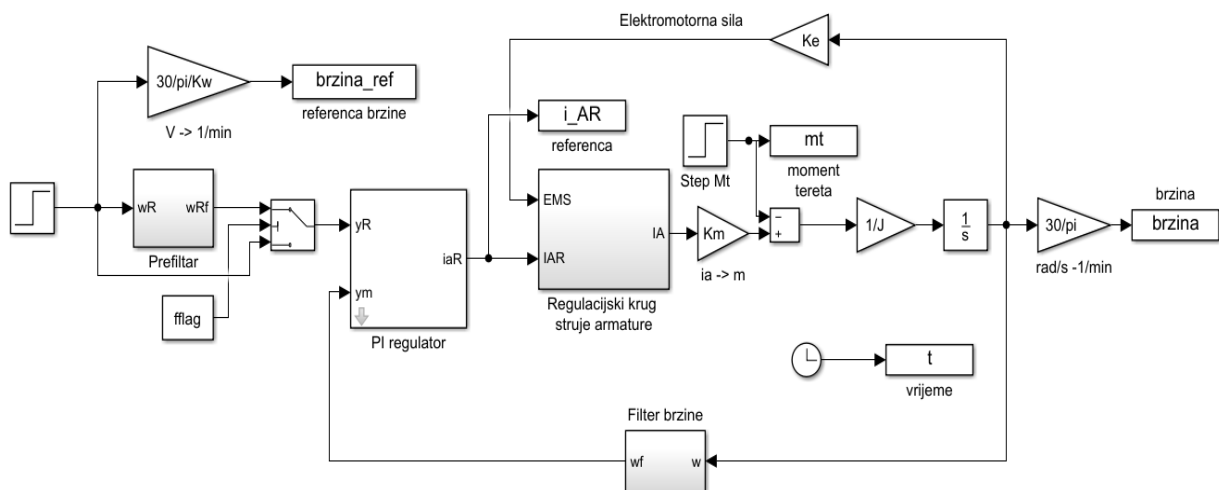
Elektromotorna sila

Ke

30/pi/Kw

brzina_ref

referenca brzine

V -> 1/min

i_AR

referenca

mt

moment tereta

Step Mt

wR

wRf

Prefiltar

fflag

yR

ym

iaR

PI regulator

EMS

IAR

IA

Regulacijski krug struje armature

Km

ia -> m

−

+

1/J

$\frac{1}{s}$

30/pi

rad/s -1/min

brzina

brzina

t

vrijeme

Filter brzine

wf

w